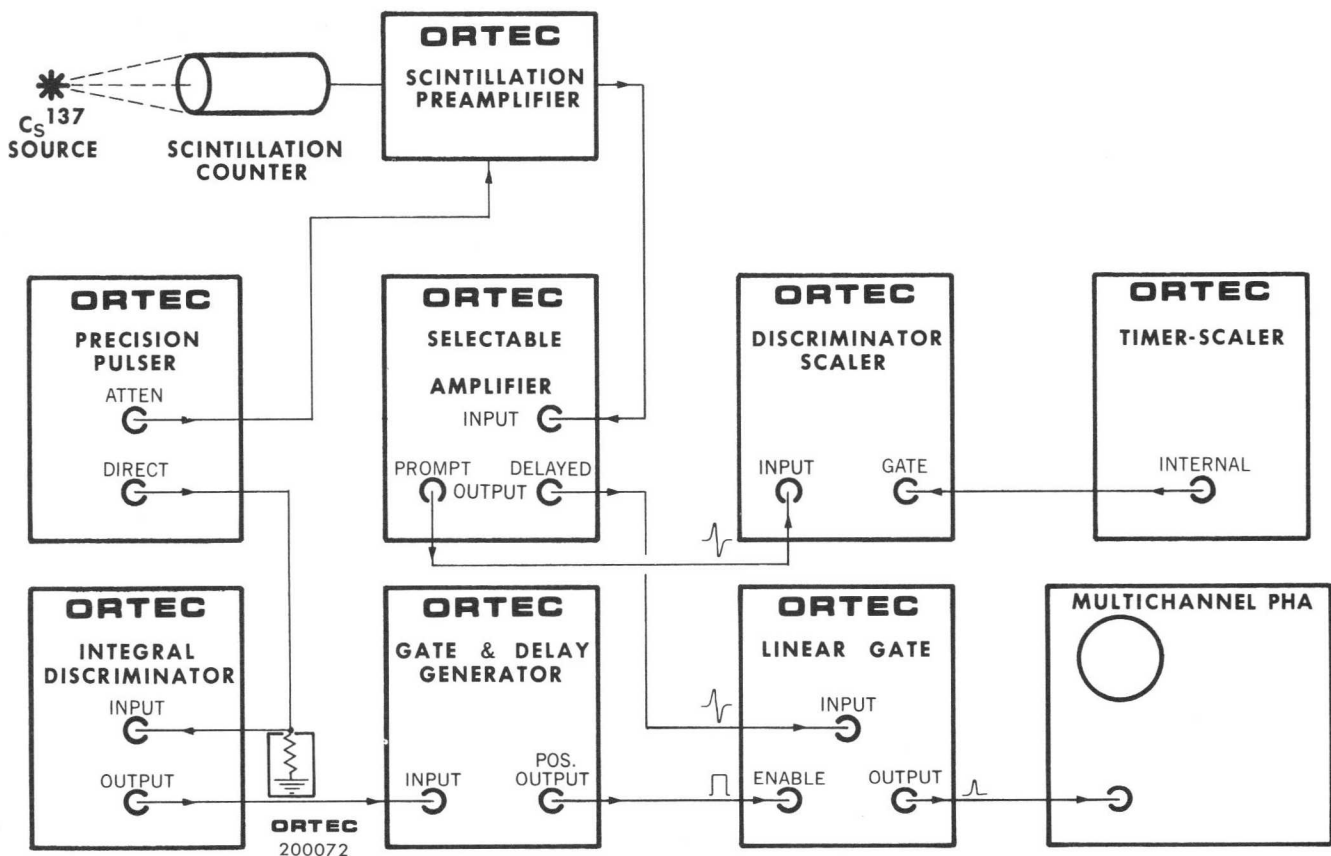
$C_S^{137}$
SOURCE

SCINTILLATION COUNTER

ORTEC
SCINTILLATION PREAMPLIFIER

ORTEC
PRECISION PULSER
ATTEN
DIRECT

ORTEC
SELECTABLE
AMPLIFIER
INPUT
PROMPT
DELAYED
OUTPUT

ORTEC
DISCRIMINATOR SCALER
INPUT
GATE

ORTEC
TIMER-SCALER
INTERNAL

ORTEC
INTEGRAL DISCRIMINATOR
INPUT
OUTPUT

ORTEC
200072

ORTEC
GATE & DELAY GENERATOR
INPUT
POS. OUTPUT

ORTEC
LINEAR GATE
INPUT
ENABLE
OUTPUT

MULTICHANNEL PHA